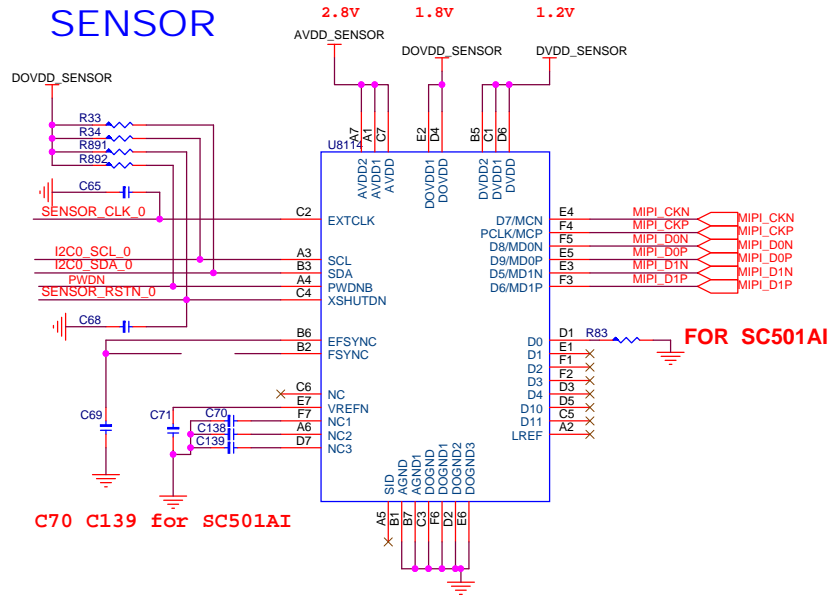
SENSOR

2.8V 1.8V 1.2V

AVDD_SENSOR DOVDD_SENSOR DVDD_SENSOR

DOVDD_SENSOR

R33
R34
R891
R892

C65

SENSOR_CLK_0

I2C0_SCL_0
I2C0_SDA_0
PWDN
SENSOR_RSTN_0

C68

C69

C71 C70 C138 C139

U8114

A7 A1 C7
AVDD2 AVDD1 AVDD

E2 D4
DOVDD1 DOVDD

B5 C1 D6
DVDD2 DVDD1 DVDD

C2 EXTCLK
A3 SCL
B3 SDA
A4 PWDNB
C4 XSHUTDN

B6 EFSYNC
B2 FSYNC

C6 NC
E7 VREFN
F7 NC1
A6 NC2
D7 NC3

E4 D7/MCN
F4 PCLK/MCP
F5 D8/MD0N
E5 D9/MD0P
E3 D5/MD1N
F3 D6/MD1P

MIPI_CKN MIPI_CKN
MIPI_CKP MIPI_CKP
MIPI_D0N MIPI_D0N
MIPI_D0P MIPI_D0P
MIPI_D1N MIPI_D1N
MIPI_D1P MIPI_D1P

D0 D1
D1 E1
D2 F1
D3 F2
D4 D3
D10 D5
D11 C5
LREF A2

R83

FOR SC501AI

SID AGND AGND1 DOGND DOGND1 DOGND2 DOGND3
A5 B1 B7 C3 F6 D2 E6

C70 C139 for SC501AI